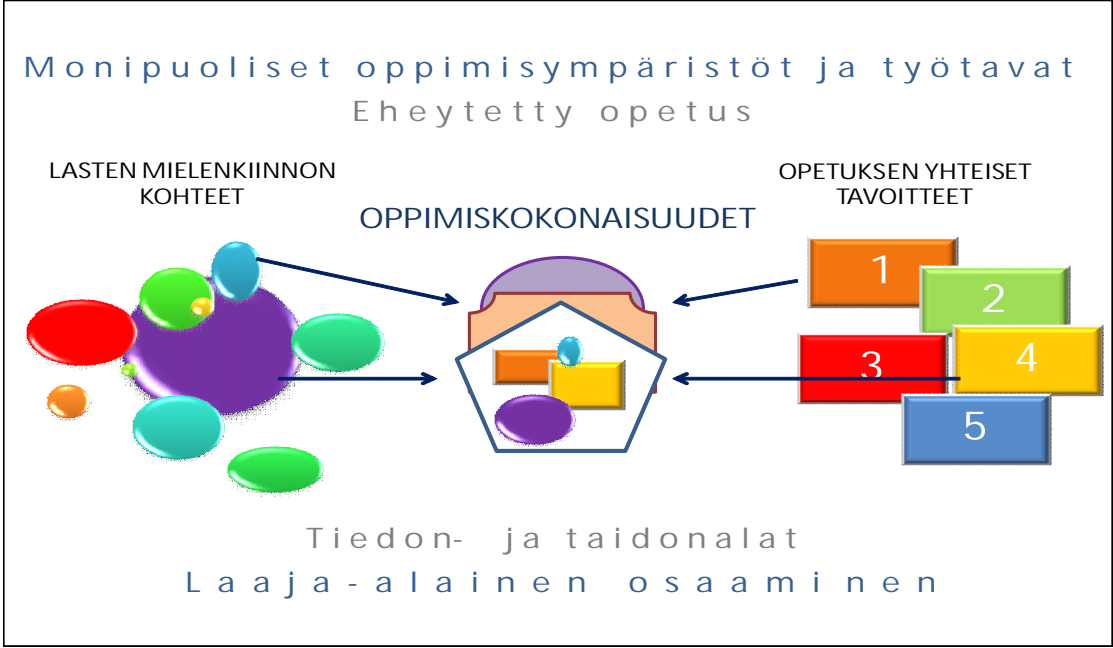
Monipuoliset oppimisympäristöt ja työtavat

Eheytetty opetus

LASTEN MIELENKIINNON KOHTEET

OPPIMISKOKONAISUUDET

OPETUKSEN YHTEISET TAVOITTEET

1

2

3

4

5

Tiedon- ja taidonalat

Laaja-alainen osaaminen